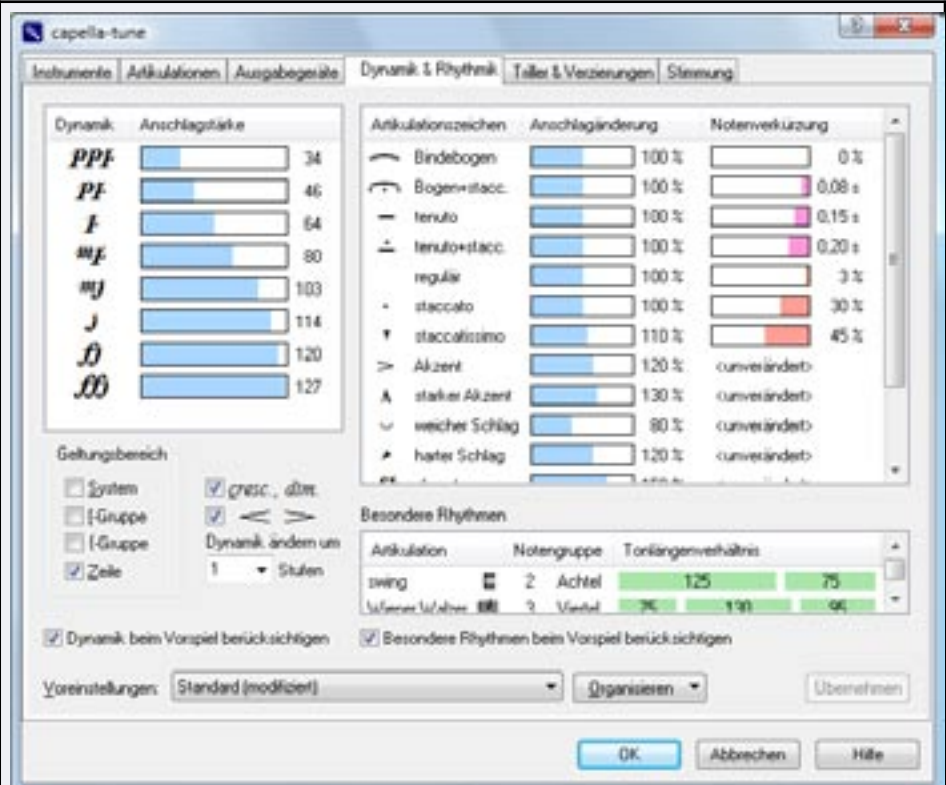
capella-tune

Instrumente | Artikulationen | Ausgabegeräte | Dynamik & Rhythmik | Triller & Verzierungen | Stimmung

| Dynamik | Anschlagstärke |
|---|---|
| ppp | 34 |
| pp | 46 |
| p | 64 |
| mp | 80 |
| mf | 103 |
| f | 114 |
| ff | 120 |
| fff | 127 |

| Artikulationszeichen | Anschlagänderung | Notenverkürzung |
|---|---|---|
| Bindebogen | 100 % | 0 % |
| Bogen+stacc. | 100 % | 0,08 s |
| tenuto | 100 % | 0,15 s |
| tenuto+stacc. | 100 % | 0,20 s |
| regulär | 100 % | 3 % |
| staccato | 100 % | 30 % |
| staccatissimo | 110 % | 45 % |
| Akzent | 120 % | <unverändert> |
| starker Akzent | 130 % | <unverändert> |
| weicher Schlag | 80 % | <unverändert> |
| harter Schlag | 120 % | <unverändert> |

Geltungsbereich
System
[-Gruppe
{-Gruppe
Zeile
cresc., dim.
Dynamik ändern um
1 Stufen

Besondere Rhythmen

| Artikulation | Notengruppe | | Tonlängenverhältnis | | |
|---|---|---|---|---|---|
| swing | 2 | Achtel | 125 | | 75 |
| Wiener Walzer | 3 | Viertel | 75 | 130 | 95 |

Dynamik beim Vorspiel berücksichtigen
Besondere Rhythmen beim Vorspiel berücksichtigen

Voreinstellungen: Standard (modifiziert)
Organisieren
Übernehmen

OK
Abbrechen
Hilfe